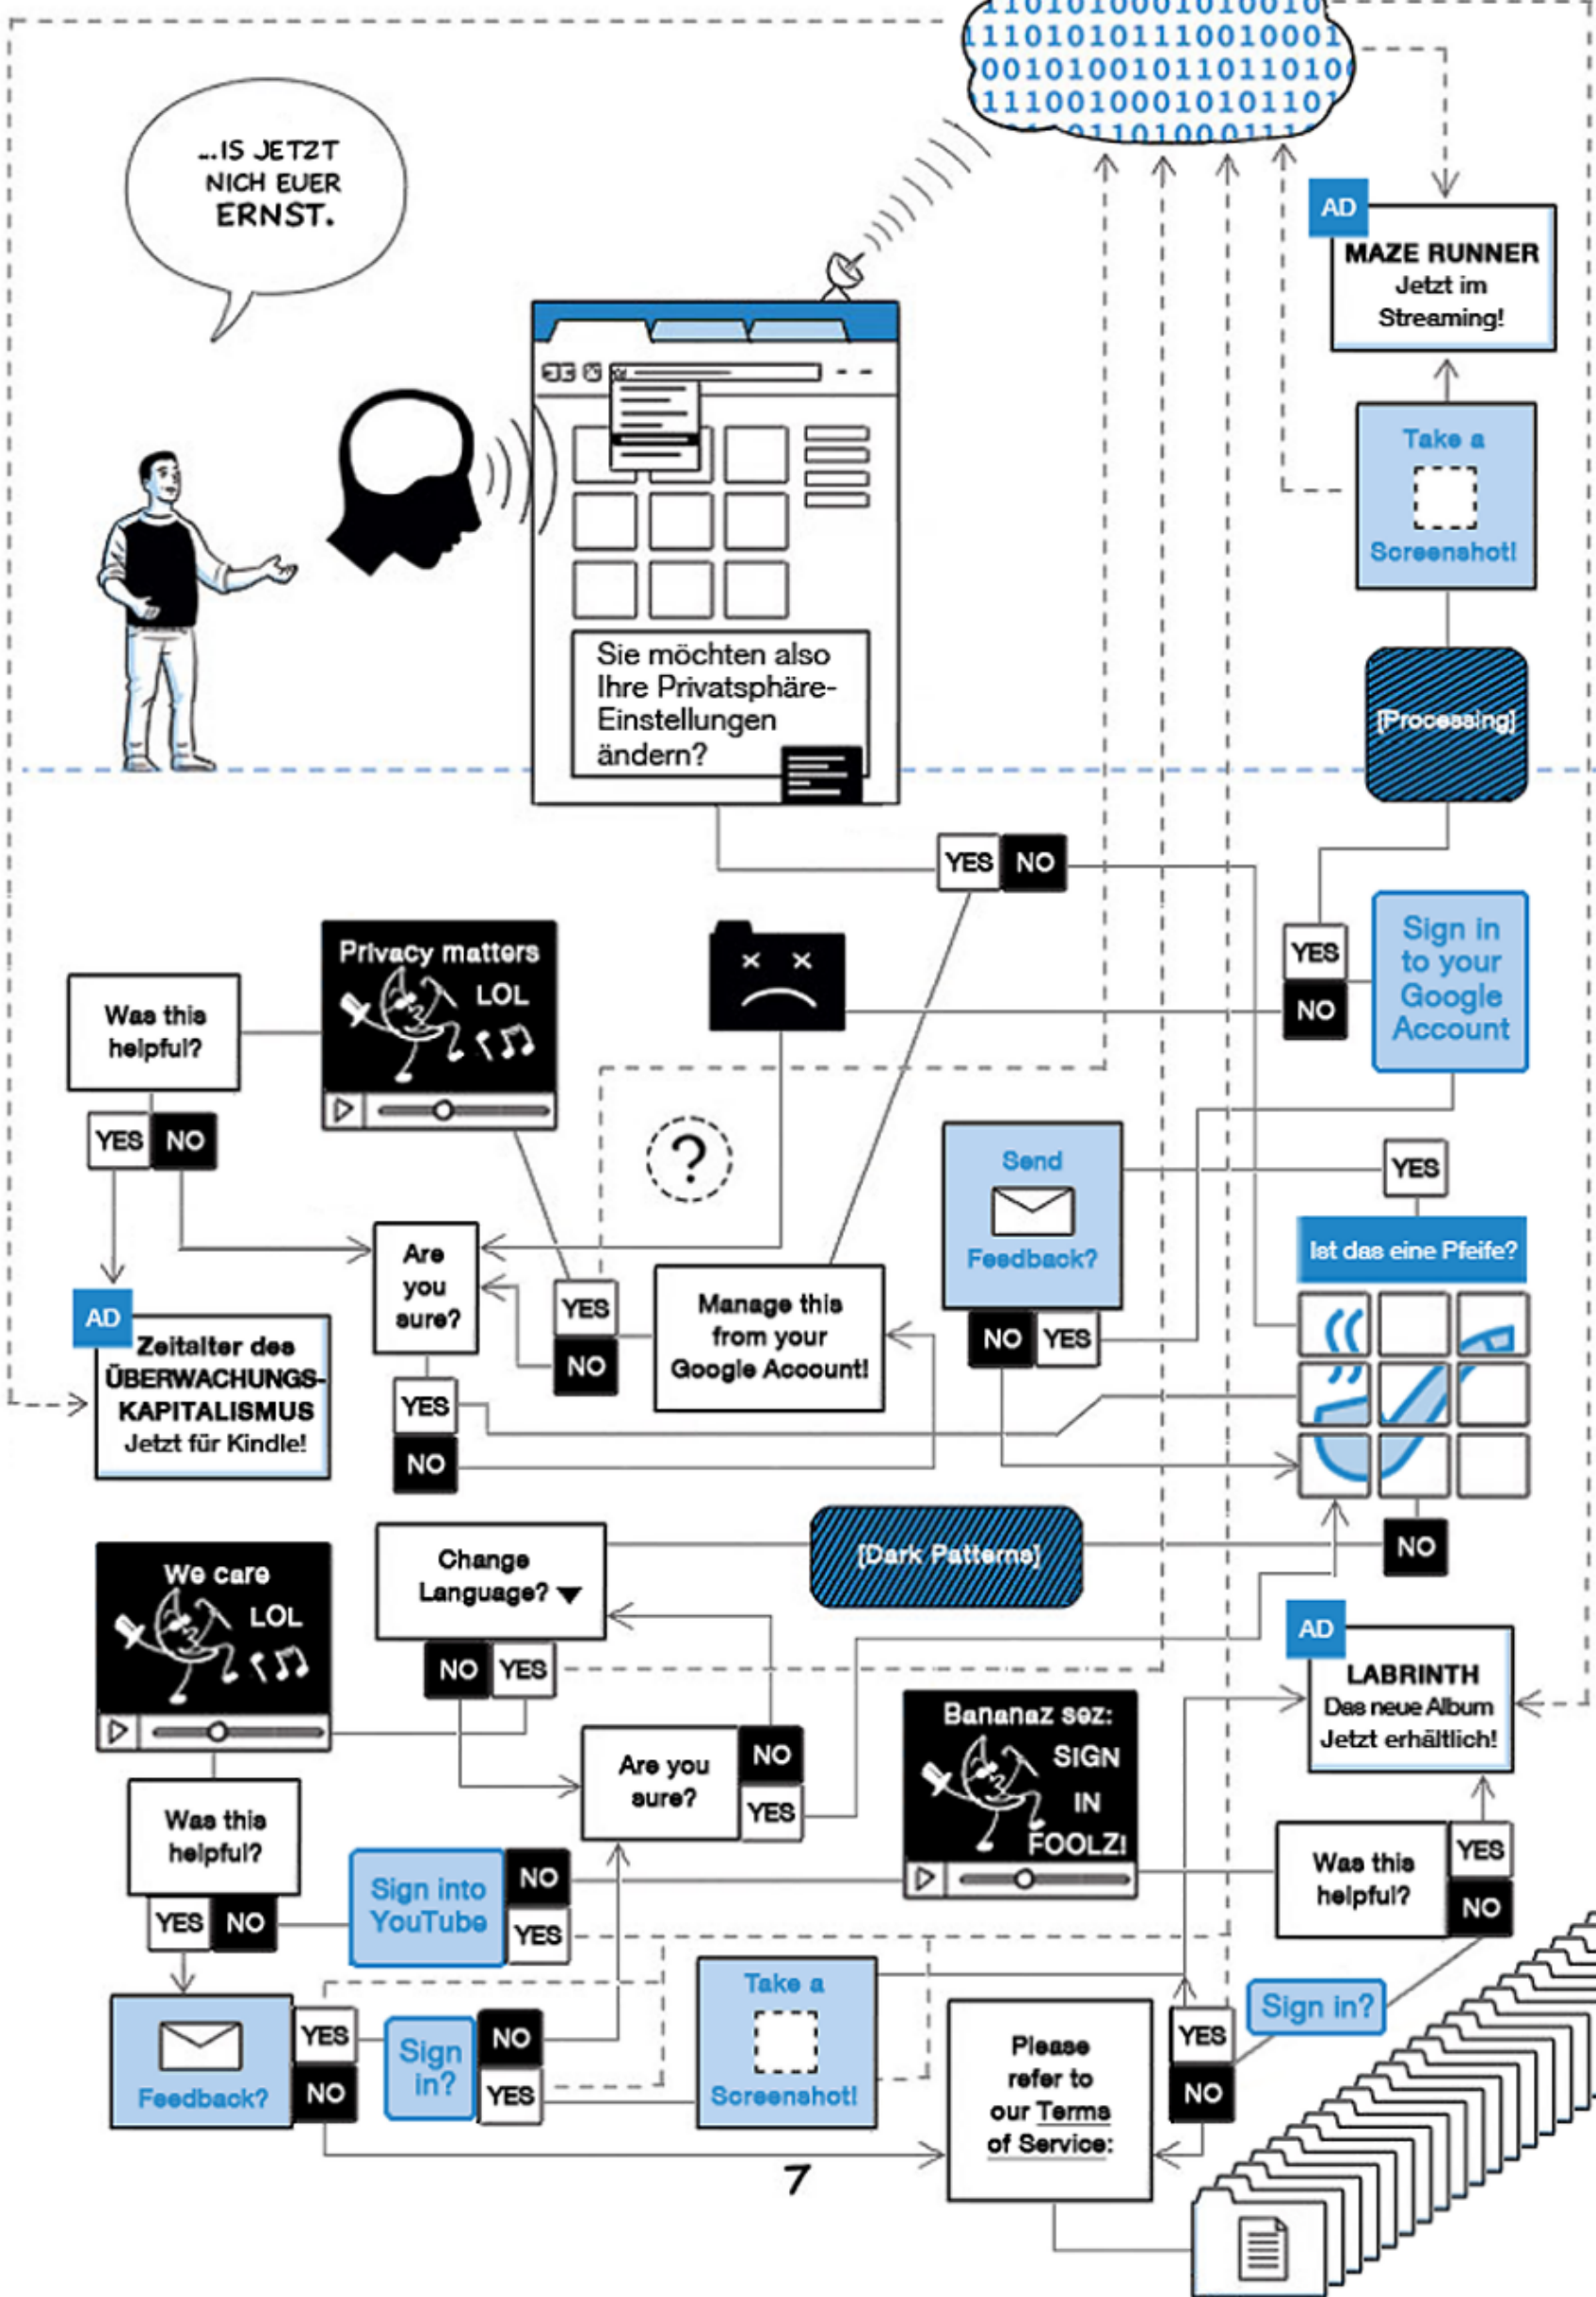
1101010001010010
1110101011100100011
0010100101101101010
1111001000101011101
01101000111

...IS JETZT NICH EUER ERNST.

AD
MAZE RUNNER
Jetzt im Streaming!

Take a Screenshot!

Sie möchten also Ihre Privatsphäre-Einstellungen ändern?

[Processing]

YES NO

YES
NO
Sign in to your Google Account

Privacy matters LOL

Was this helpful?
YES NO

AD
Zeitalter des ÜBERWACHUNGS-KAPITALISMUS
Jetzt für Kindle!

Are you sure?
YES
NO

YES
NO

Manage this from your Google Account!

Send Feedback?
NO YES

YES
Ist das eine Pfeife?

NO

[Dark Patterns]

We care LOL

Change Language?
NO YES

Are you sure?
NO
YES

AD
LABRINTH
Das neue Album
Jetzt erhältlich!

Bananaz sez: SIGN IN FOOLZ!

Was this helpful?
YES NO

Sign into YouTube
NO
YES

Was this helpful?
YES
NO

Feedback?
YES
NO

Sign in?
NO
YES

Take a Screenshot!

Please refer to our Terms of Service:

YES
NO

Sign in?

7